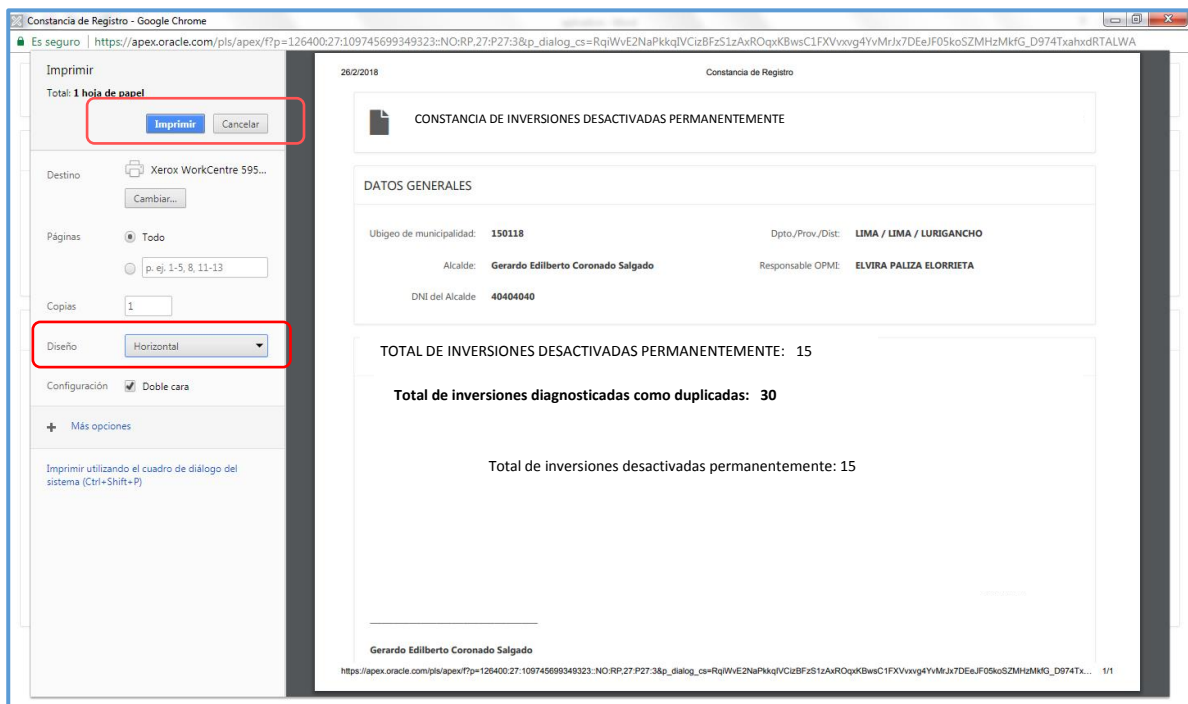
Constancia de Registro - Google Chrome

Es seguro | https://apex.oracle.com/pls/apex/f?p=126400:27:109745699349323::NO:RP,27:P27:3&p_dialog_cs=RqiWvE2NaPkkqIVCizBFzS1zAxROqxKBwsC1FXVvxvg4YvMrJx7DEeJF05koSZMHzMkfG_D974TxahxdRTALWA

Imprimir

Total: 1 hoja de papel

Imprimir Cancelar

Destino Xerox WorkCentre 595...

Cambiar...

Páginas Todo

p. ej. 1-5, 8, 11-13

Copias 1

Diseño Horizontal

Configuración Doble cara

Más opciones

Imprimir utilizando el cuadro de diálogo del sistema (Ctrl+Shift+P)

26/2/2018 Constancia de Registro

CONSTANCIA DE INVERSIONES DESACTIVADAS PERMANENTEMENTE

DATOS GENERALES

Ubigeo de municipalidad: 150118

Dpto./Prov./Dist: LIMA / LIMA / LURIGANCHO

Alcalde: Gerardo Edilberto Coronado Salgado

Responsable OPMI: ELVIRA PALIZA ELORRIETA

DNI del Alcalde 40404040

TOTAL DE INVERSIONES DESACTIVADAS PERMANENTEMENTE: 15

Total de inversiones diagnosticadas como duplicadas: 30

Total de inversiones desactivadas permanentemente: 15

Gerardo Edilberto Coronado Salgado

https://apex.oracle.com/pls/apex/f?p=126400:27:109745699349323::NO:RP,27:P27:3&p_dialog_cs=RqiWvE2NaPkkqIVCizBFzS1zAxROqxKBwsC1FXVvxvg4YvMrJx7DEeJF05koSZMHzMkfG_D974Tx... 1/1